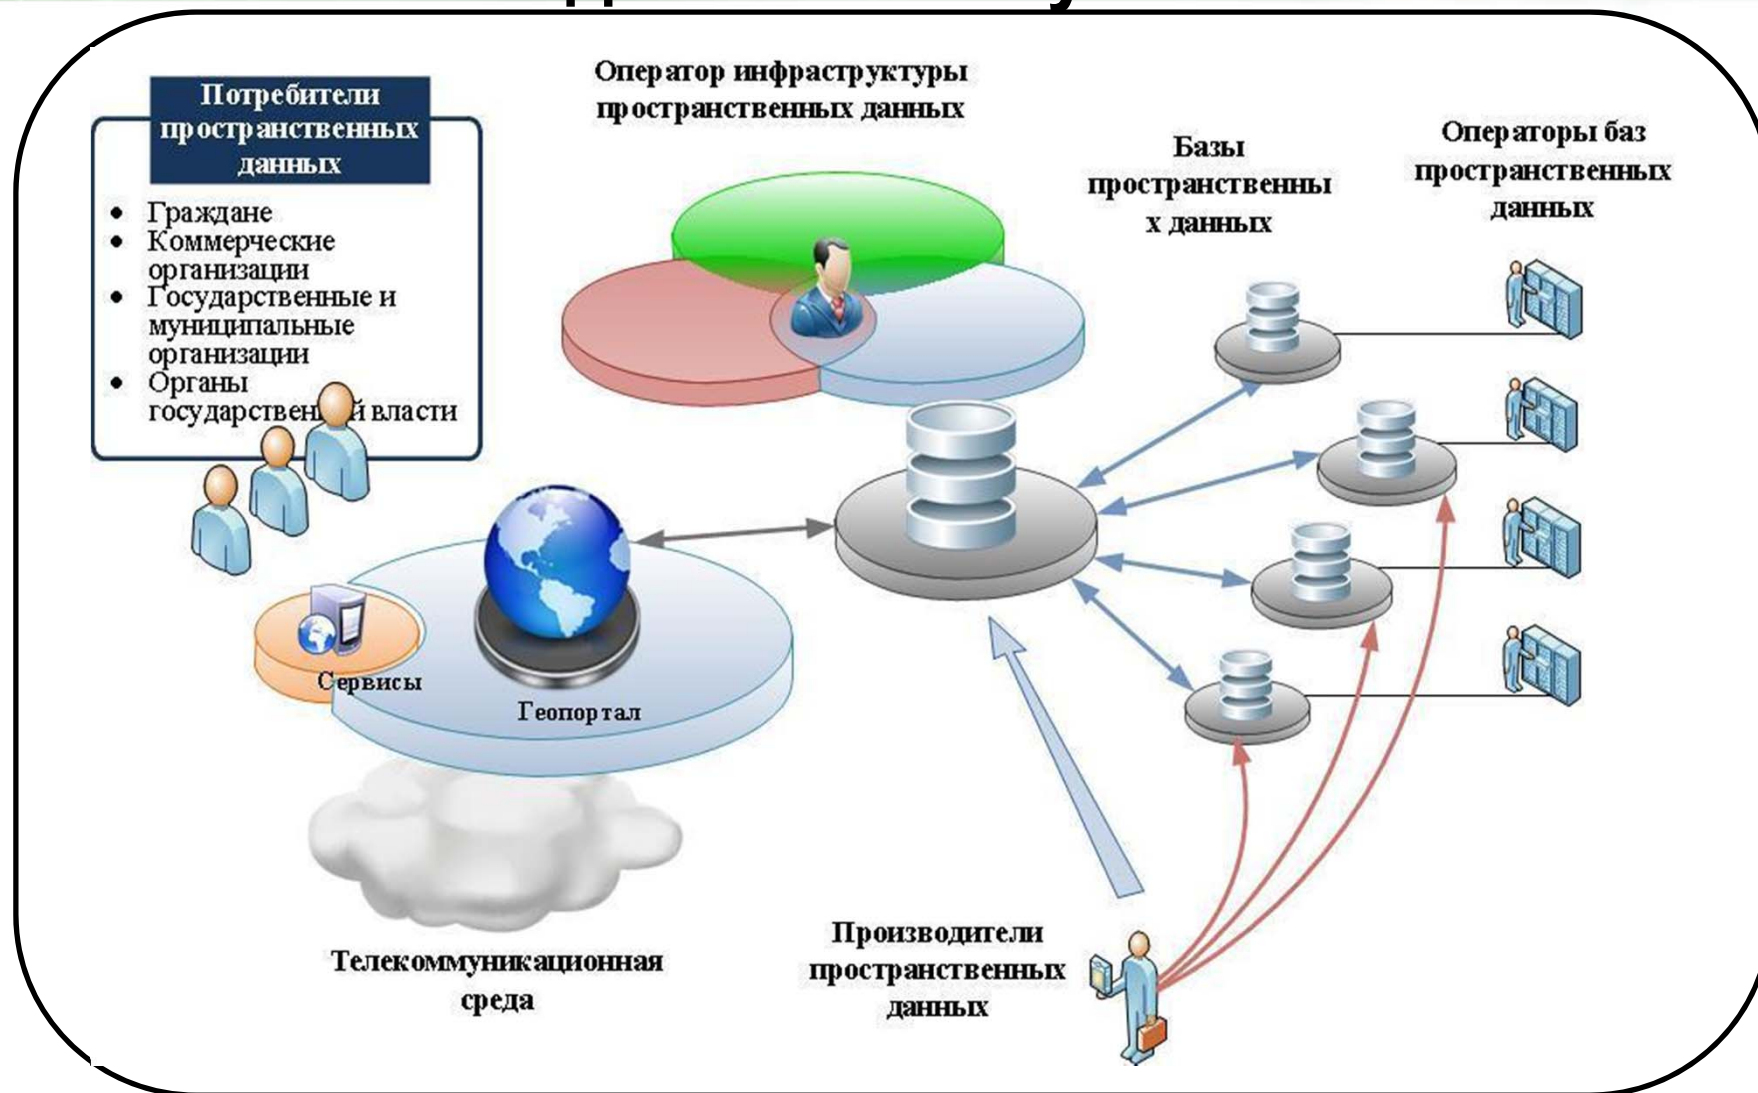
Потребители пространственных данных

- Граждане
- Коммерческие организации
- Государственные и муниципальные организации
- Органы государствен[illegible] власти

Оператор инфраструктуры пространственных данных

Базы пространственны х данных

Операторы баз пространственных данных

Сервисы

Геопортал

Телекоммуникационная среда

Производители пространственных данных